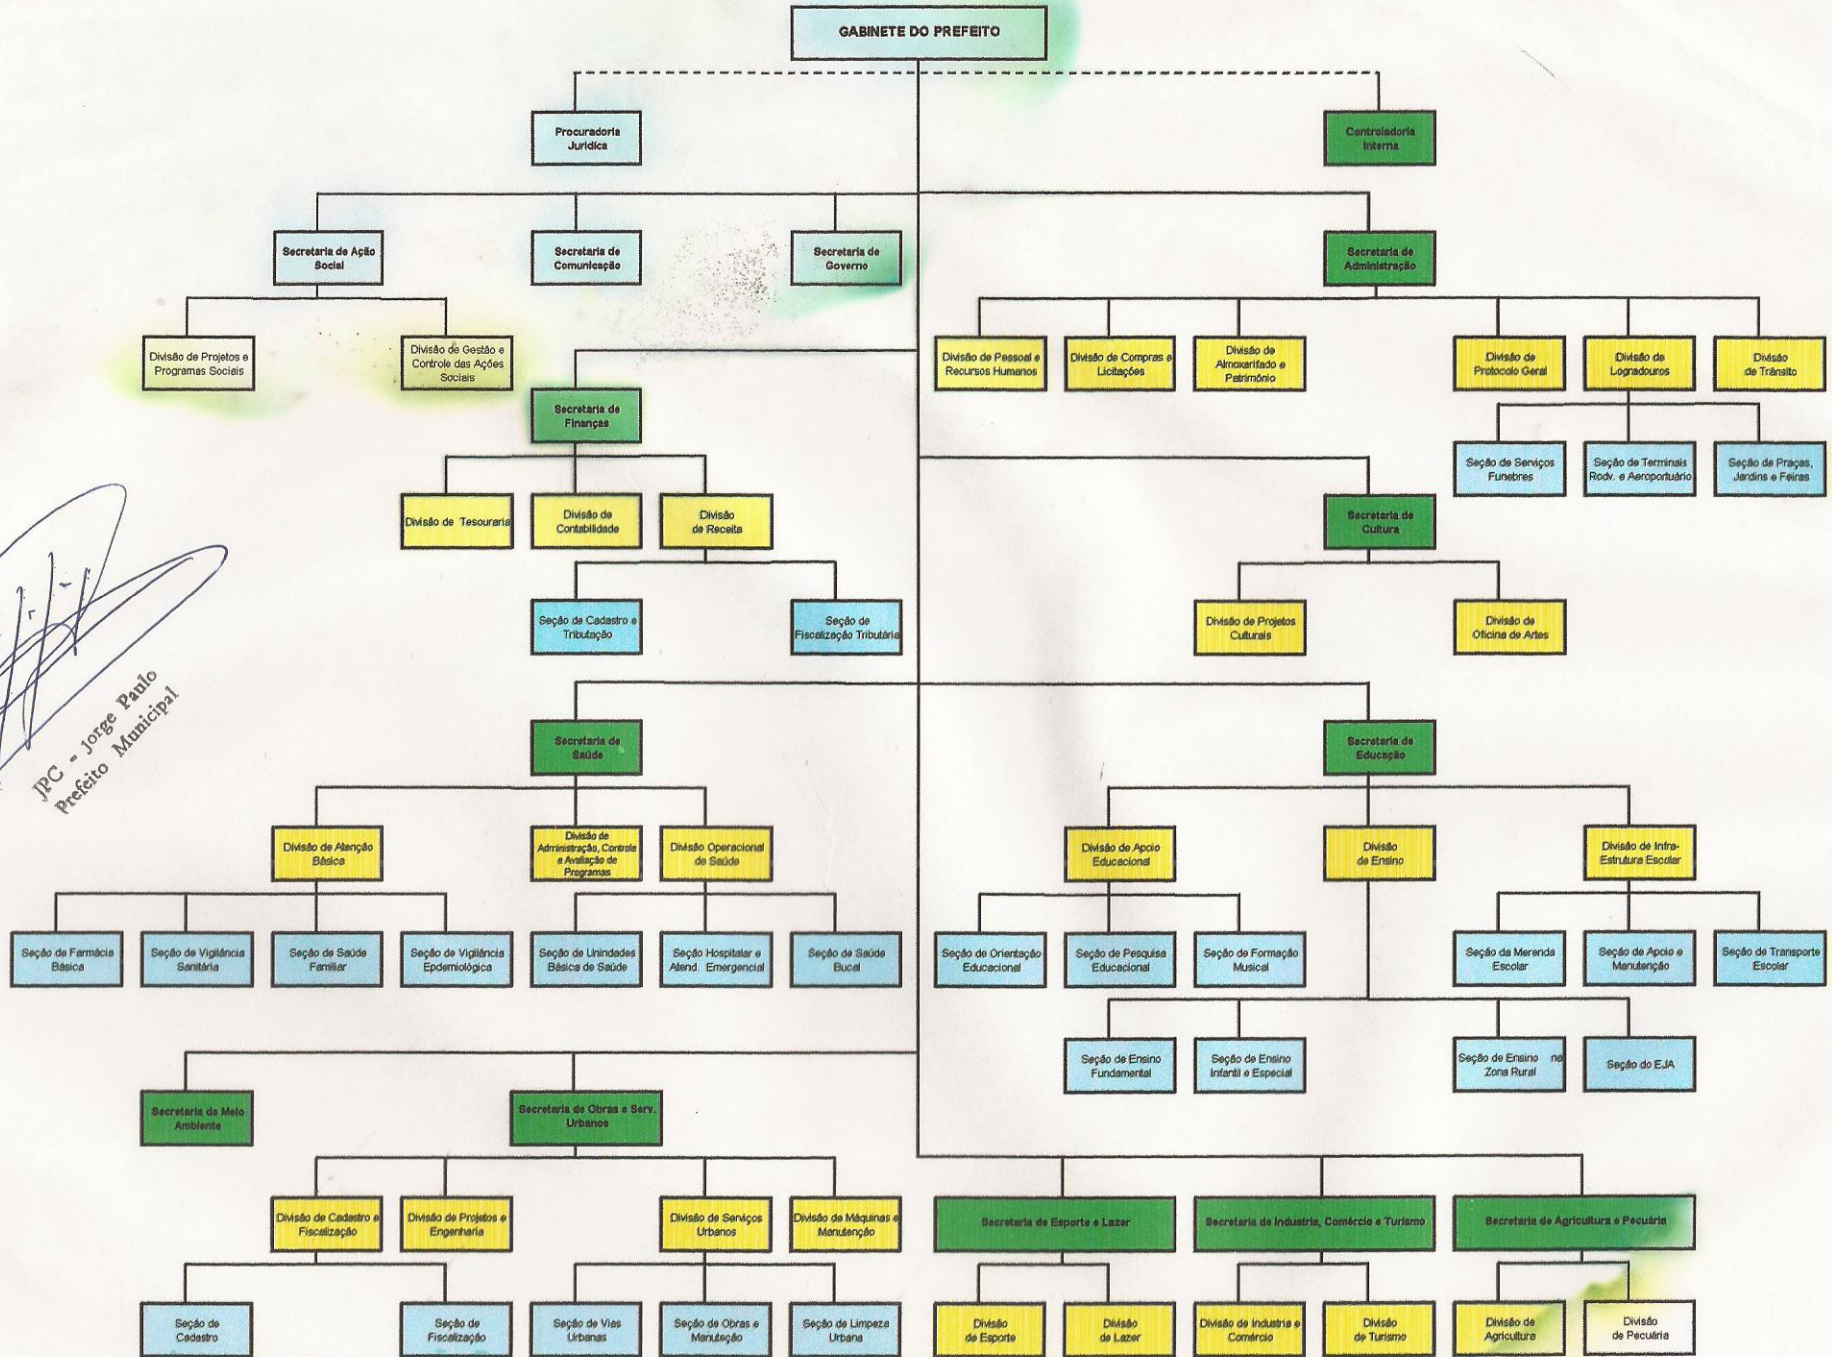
GABINETE DO PREFEITO

Procuradoria Jurídica

Controladoria Interna

Secretaria de Ação Social

Secretaria de Comunicação

Secretaria de Governo

Secretaria de Administração

Divisão de Projetos e Programas Sociais

Divisão de Gestão e Controle das Ações Sociais

Divisão de Pessoal e Recursos Humanos

Divisão de Compras e Licitações

Divisão de Almoxarifado e Patrimônio

Divisão de Protocolo Geral

Divisão de Logradouros

Divisão de Trânsito

Secretaria de Finanças

Seção de Serviços Funebres

Seção de Terminais Rodv. e Aeroportuário

Seção de Praças, Jardins e Feiras

Divisão de Tesouraria

Divisão de Contabilidade

Divisão de Receita

Secretaria de Cultura

Seção de Cadastro e Tributação

Seção de Fiscalização Tributária

Divisão de Projetos Culturais

Divisão de Oficina de Artes

JPC - Jorge Paulo
Prefeito Municipal

Secretaria de Saúde

Secretaria de Educação

Divisão de Atenção Básica

Divisão de Administração, Controle e Avaliação de Programas

Divisão Operacional de Saúde

Divisão de Apoio Educacional

Divisão de Ensino

Divisão de Infra-Estrutura Escolar

Seção de Farmácia Básica

Seção de Vigilância Sanitária

Seção de Saúde Familiar

Seção de Vigilância Epdemiológica

Seção de Unindades Básicas de Saúde

Seção Hospitalar e Atend. Emergencial

Seção de Saúde Bucal

Seção de Orientação Educacional

Seção de Pesquisa Educacional

Seção de Formação Musical

Seção da Merenda Escolar

Seção de Apoio e Manutenção

Seção de Transporte Escolar

Seção de Ensino Fundamental

Seção de Ensino Infantil e Especial

Seção de Ensino na Zona Rural

Seção do EJA

Secretaria de Meio Ambiente

Secretaria de Obras e Serv. Urbanos

Divisão de Cadastro e Fiscalização

Divisão de Projetos e Engenharia

Divisão de Serviços Urbanos

Divisão de Máquinas e Manutenção

Secretaria de Esporte e Lazer

Secretaria de Industria, Comércio e Turismo

Secretaria de Agricultura e Pecuária

Seção de Cadastro

Seção de Fiscalização

Seção de Vias Urbanas

Seção de Obras e Manutenção

Seção de Limpeza Urbana

Divisão de Esporte

Divisão de Lazer

Divisão de Industria e Comércio

Divisão de Turismo

Divisão de Agricultura

Divisão de Pecuária